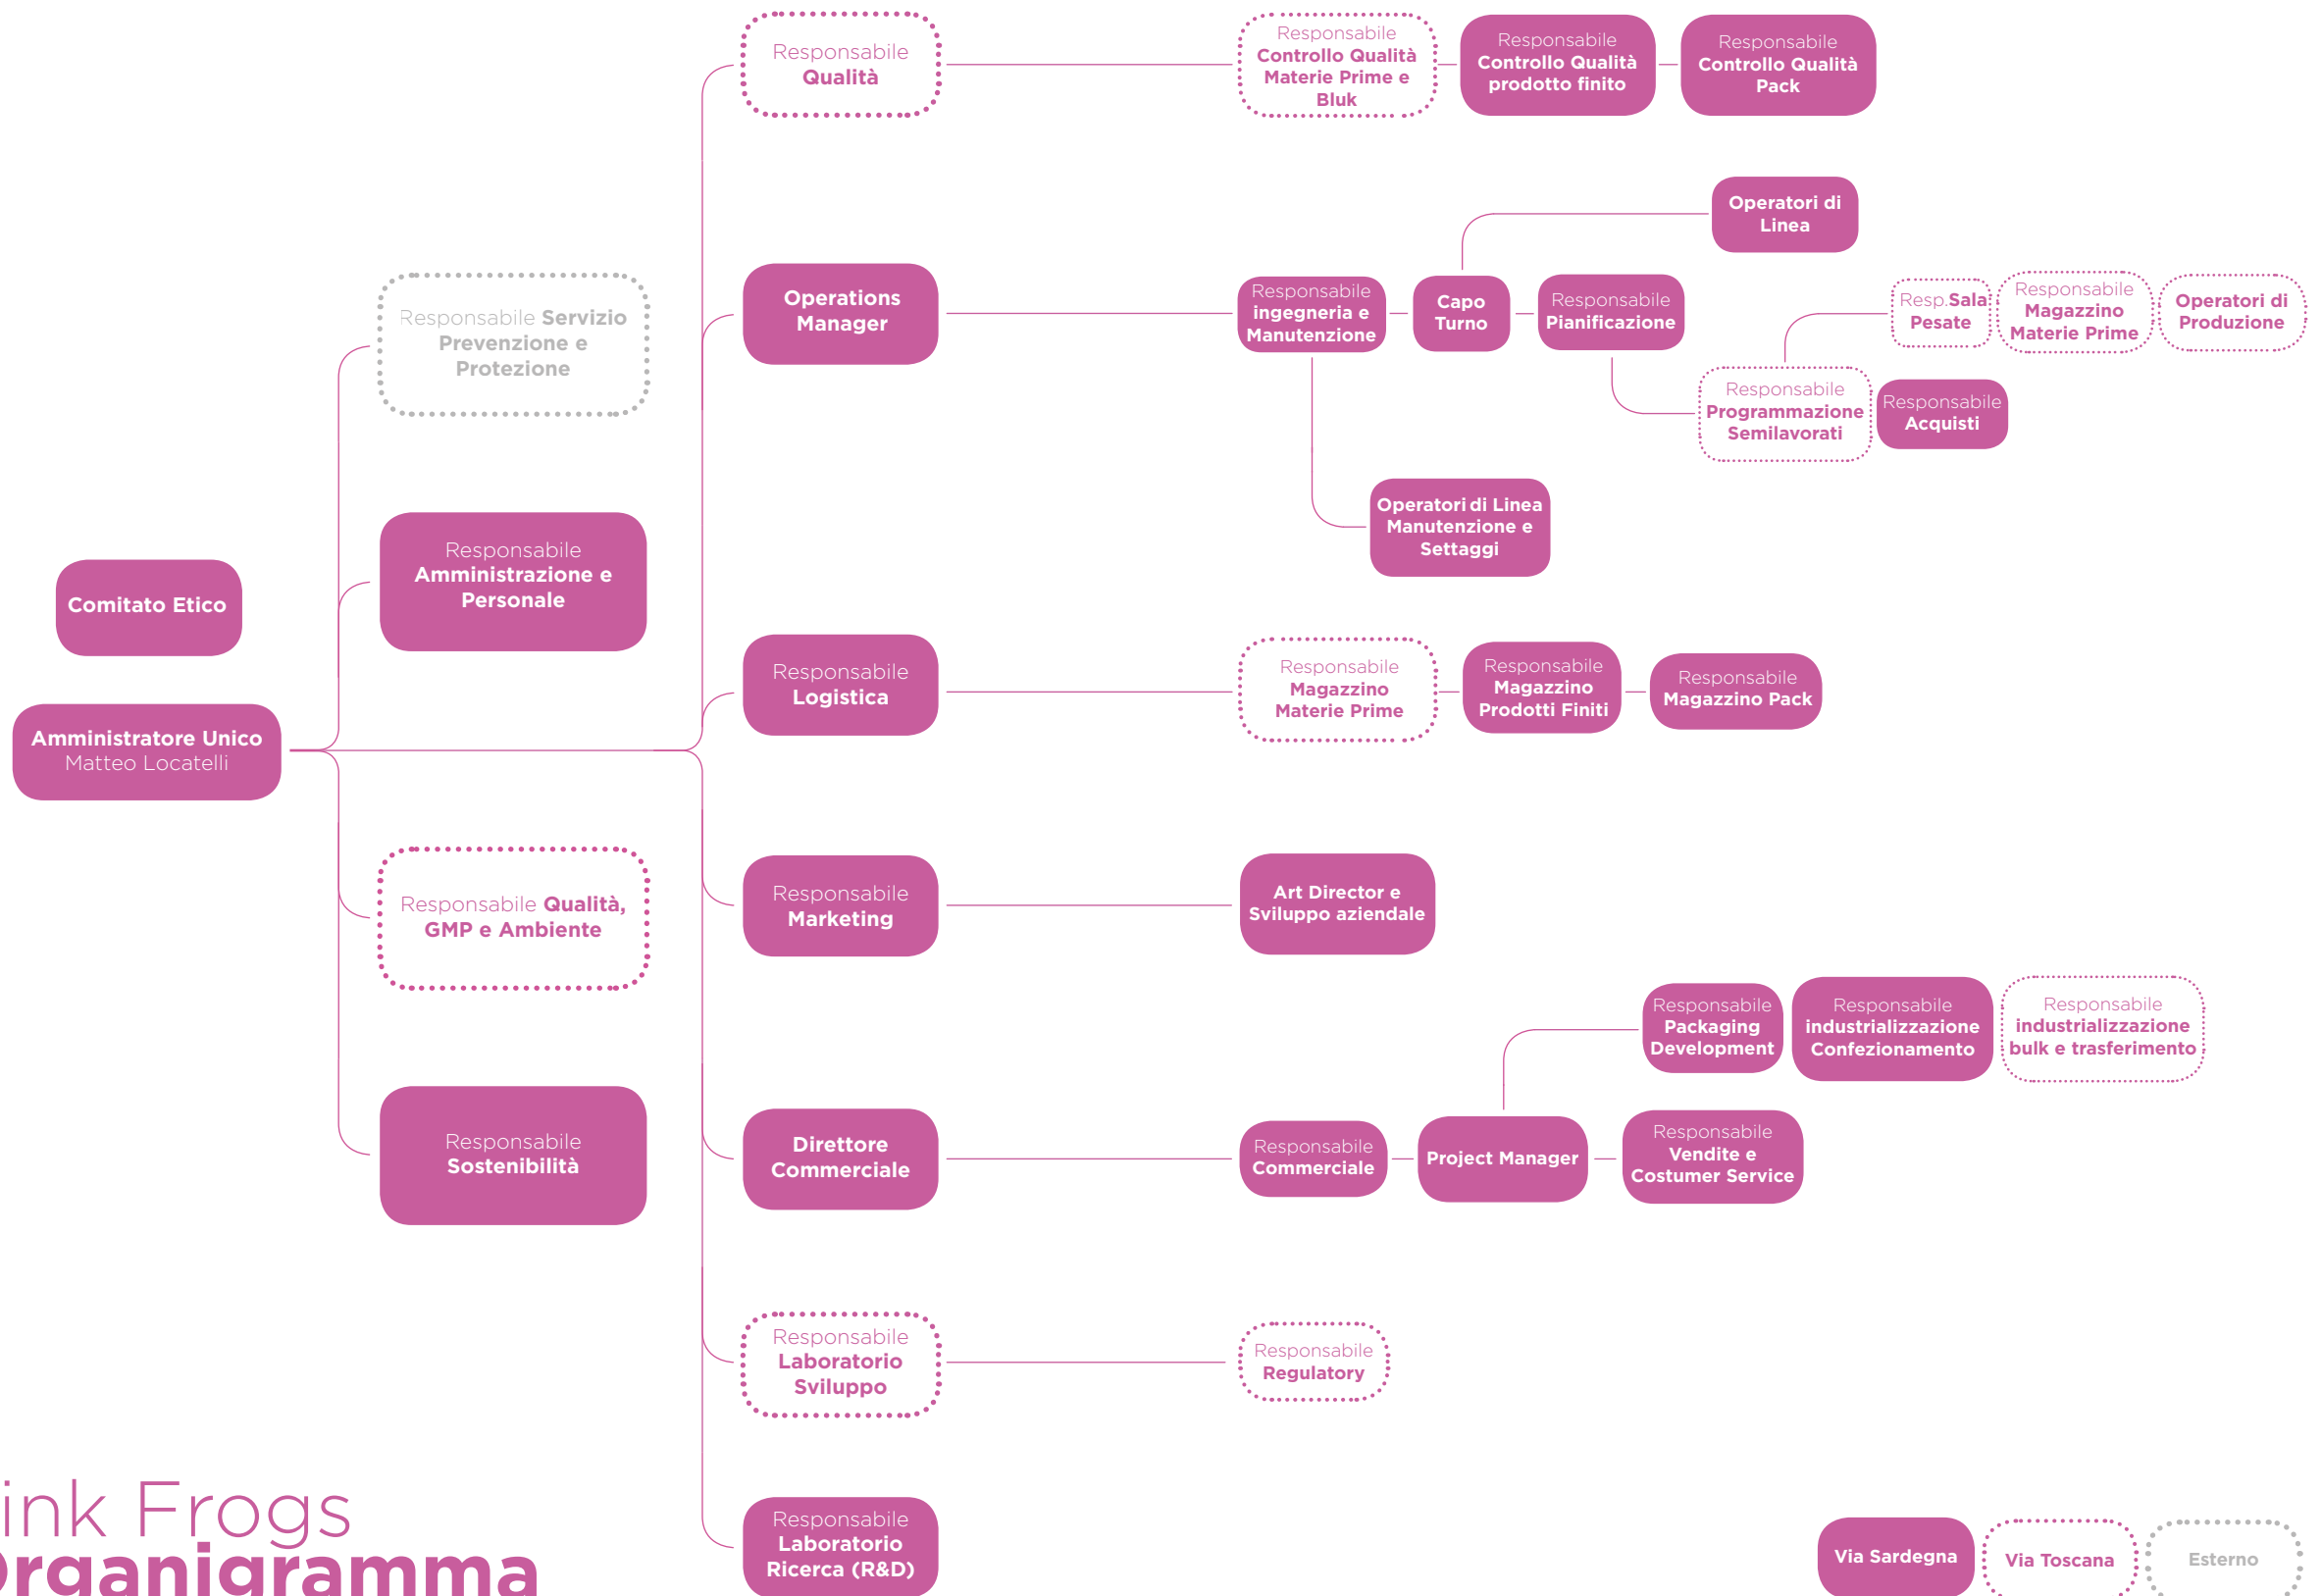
Comitato Etico

Amministratore Unico
Matteo Locatelli

Responsabile Servizio Prevenzione e Protezione

Responsabile Amministrazione e Personale

Responsabile Qualità, GMP e Ambiente

Responsabile Sostenibilità

Responsabile Qualità

Responsabile Controllo Qualità Materie Prime e Bluk

Responsabile Controllo Qualità prodotto finito

Responsabile Controllo Qualità Pack

Operations Manager

Responsabile ingegneria e Manutenzione

Capo Turno

Responsabile Pianificazione

Operatori di Linea

Resp.Sala Pesate

Responsabile Magazzino Materie Prime

Operatori di Produzione

Responsabile Programmazione Semilavorati

Responsabile Acquisti

Operatori di Linea Manutenzione e Settaggi

Responsabile Logistica

Responsabile Magazzino Materie Prime

Responsabile Magazzino Prodotti Finiti

Responsabile Magazzino Pack

Responsabile Marketing

Art Director e Sviluppo aziendale

Responsabile Packaging Development

Responsabile industrializzazione Confezionamento

Responsabile industrializzazione bulk e trasferimento

Direttore Commerciale

Responsabile Commerciale

Project Manager

Responsabile Vendite e Costumer Service

Responsabile Laboratorio Sviluppo

Responsabile Regulatory

Responsabile Laboratorio Ricerca (R&D)

ink Frogs
rganigramma

Via Sardegna

Via Toscana

Esterno